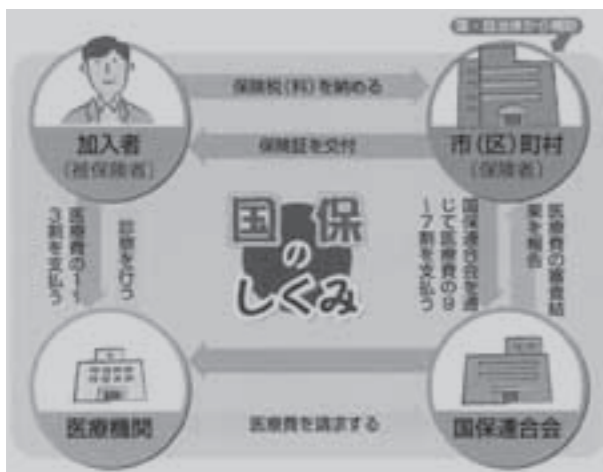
国・県・市町村から補助

加入者
(被保険者)

保険税(料)を納める

保険証を交付

市(区)町村
(保険者)

医療費の1~3割を支払う

診療を行う

国保のしくみ

国保連合会を通じて医療費の9~7割を支払う

医療費の審査結果を報告

医療機関

医療費を請求する

国保連合会